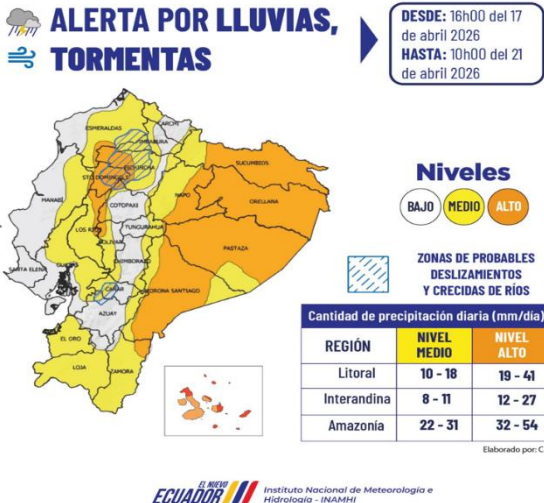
ALERTA POR LLUVIAS, TORMENTAS

DESDE: 16h00 del 17 de abril 2026
HASTA: 10h00 del 21 de abril 2026

ESMERALDAS
CARCHI
IMBABURA
SUCUMBÍOS
PICHINCHA
STO. DOMINGO
MANABÍ
NAPO
ORELLANA
COTOPAXI
LOS RÍOS
TUNGURAHUA
BOLÍVAR
PASTAZA
CHIMBORAZO
SANTA ELENA
GUAYAS
MORONA SANTIAGO
CAÑAR
AZUAY
EL ORO
LOJA
ZAMORA

Niveles
BAJO MEDIO ALTO

ZONAS DE PROBABLES DESLIZAMIENTOS Y CRECIDAS DE RÍOS

| Cantidad de precipitación diaria (mm/día) | | |
|---|---|---|
| REGIÓN | NIVEL MEDIO | NIVEL ALTO |
| Litoral | 10 - 18 | 19 - 41 |
| Interandina | 8 - 11 | 12 - 27 |
| Amazonía | 22 - 31 | 32 - 54 |

Elaborado por: C

EL NUEVO ECUADOR Instituto Nacional de Meteorología e Hidrología - INAMHI